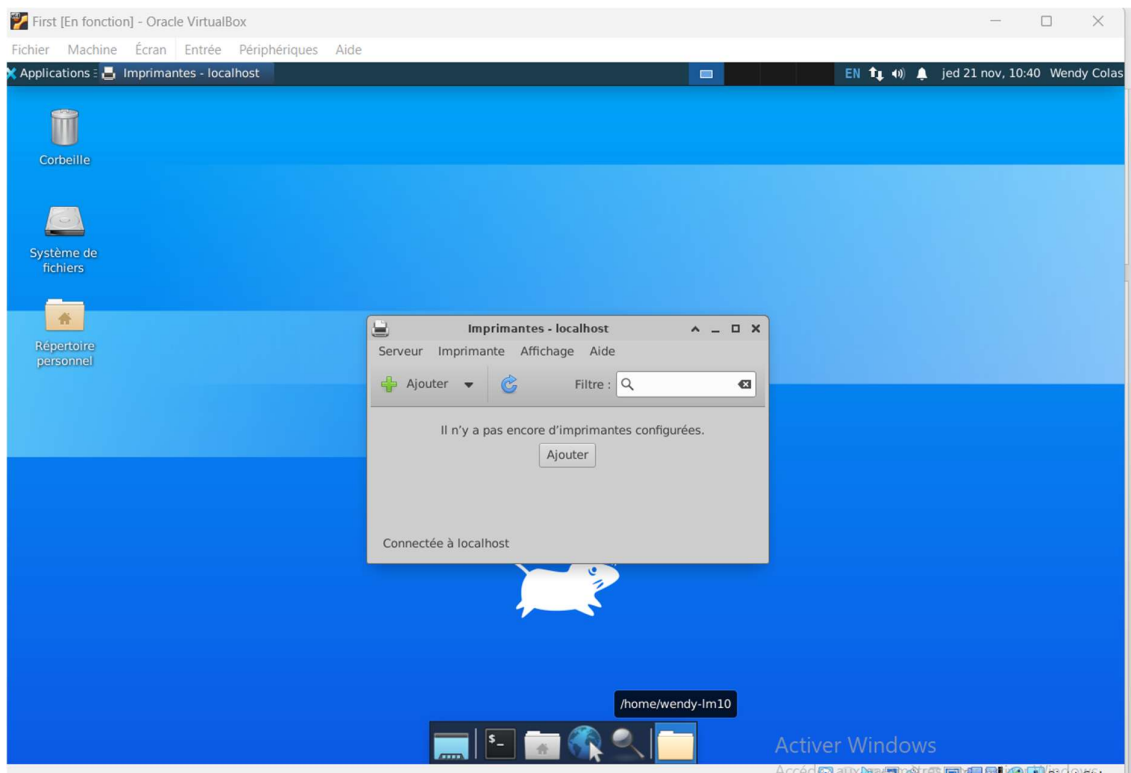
First [En fonction] - Oracle VirtualBox

Fichier Machine Écran Entrée Périphériques Aide

Applications Imprimantes - localhost

EN jed 21 nov, 10:40 Wendy Colas

Corbeille

Système de fichiers

Répertoire personnel

Imprimantes - localhost

Serveur Imprimante Affichage Aide

Ajouter

Filtre :

Il n'y a pas encore d'imprimantes configurées.

Ajouter

Connectée à localhost

/home/wendy-lm10

Activer Windows

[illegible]